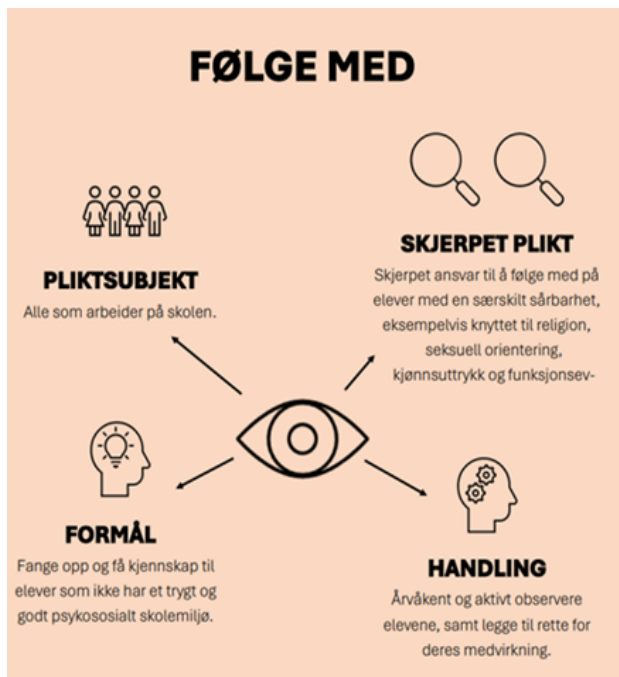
FØLGE MED

PLIKTSUBJEKT
Alle som arbeider på skolen.

SKJERPET PLIKT
Skjerpet ansvar til å følge med på elever med en særskilt sårbarhet, eksempelvis knyttet til religion, seksuell orientering, kjønnsuttrykk og funksjonsev-

FORMÅL
Fange opp og få kjennskap til elever som ikke har et trygt og godt psykososialt skolemiljø.

HANDLING
Årvåkent og aktivt observere elevene, samt legge til rette for deres medvirkning.